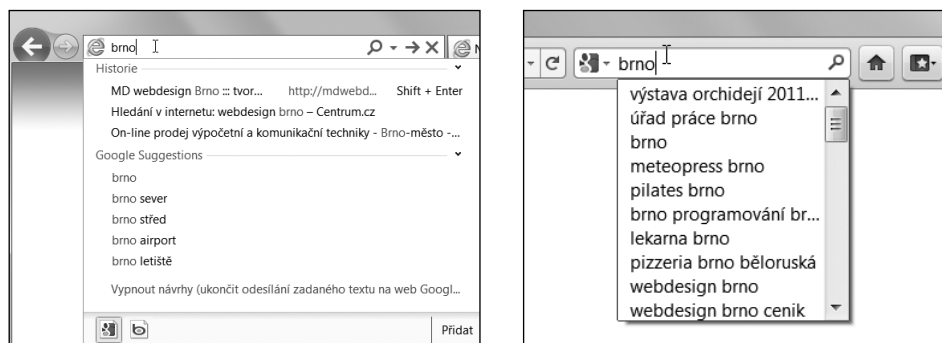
brno

Historie

MD webdesign Brno ::: tvor... http://mdwebd... Shift + Enter

Hledání v internetu: webdesign brno – Centrum.cz

On-line prodej výpočetní a komunikační techniky - Brno-město -...

Google Suggestions

brno

brno sever

brno střed

brno airport

brno letiště

Vypnout návrhy (ukončit odesílání zadaného textu na web Googl...

Přidat

brno

výstava orchidejí 2011...

úřad práce brno

brno

meteopress brno

pilates brno

brno programování br...

lekarna brno

pizzeria brno běloruská

webdesign brno

webdesign brno cenik